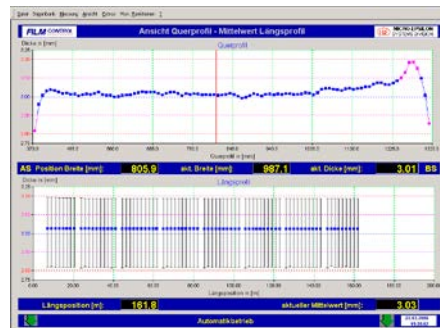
Datei Signalbank Messung Ansicht Extras Hilfe Bediener

FILM CONTROL

Ansicht Querprofil - Mittelwert Längsprofil

Dicke s [mm]

Querprofil

Querprofil x [mm]

AS Position Breite [mm]: 805.9 akt. Breite [mm]: 987.1 akt. Dicke [mm]: 3.01 BS

Dicke s [mm]

Längsprofil

Längsposition x [m]

Längsposition [m]: 161.8 aktueller Mittelwert [mm]: 3.03

Automatikbetrieb